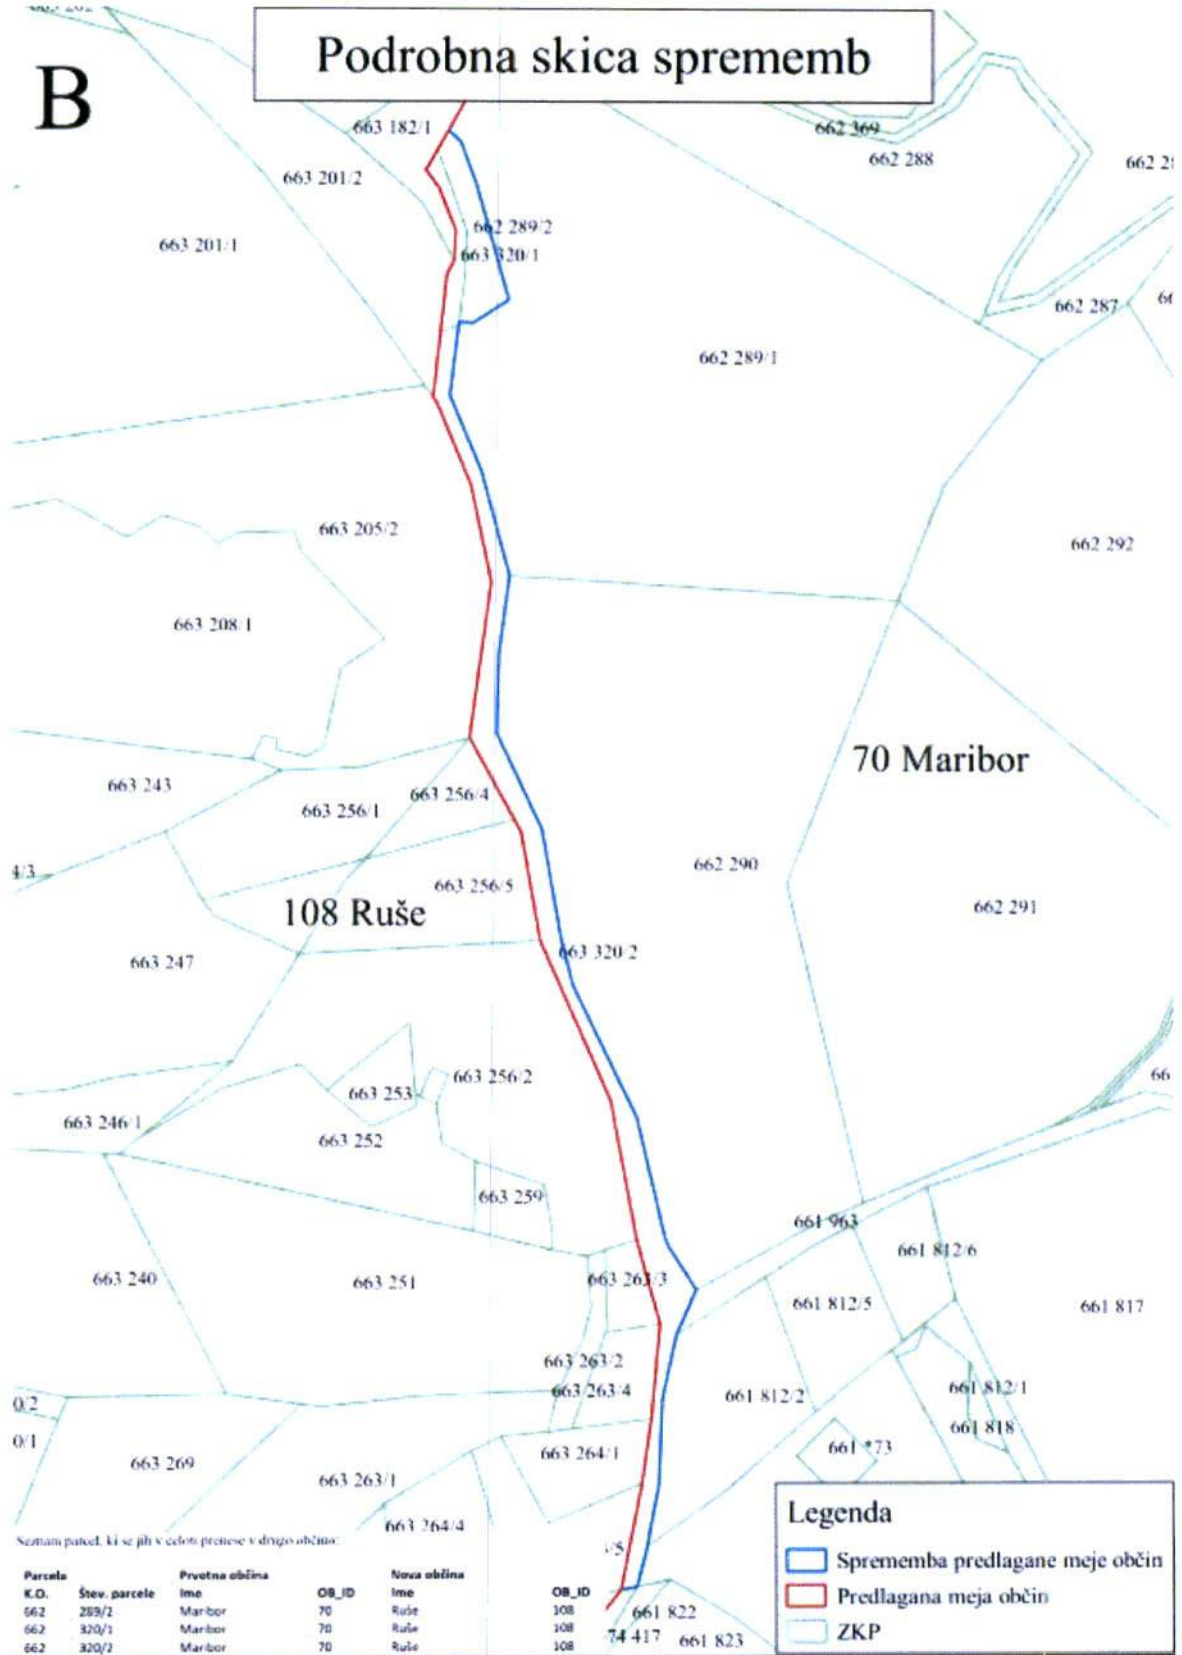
B

Podrobna skica sprememb

663 182/1
662 369
662 288
662 2
663 201/2
662 289/2
663 201/1
663 320/1
662 287
66
662 289/1
663 205/2
662 292
663 208/1
70 Maribor
663 243
663 256/4
663 256/1
662 290
4/3
663 256/5
662 291
108 Ruše
663 247
663 320/2
663 256/2
66
663 253
663 246/1
663 252
663 259
661 963
661 812/6
663 240
663 251
663 263/3
661 817
661 812/5
663 263/2
663 263/4
661 812/2
661 812/1
0/2
661 818
0/1
661 873
663 264/1
663 269
663 263/1
663 264/4
/5
661 822
74 417
661 823

Seznam parcel, ki se jih v celoti prenese v drugo občino:

| Parcela K.O. | Štev. parcele | Prvotna občina Ime | OB_ID | Nova občina Ime | OB_ID |
|---|---|---|---|---|---|
| 662 | 289/2 | Maribor | 70 | Ruše | 108 |
| 662 | 320/1 | Maribor | 70 | Ruše | 108 |
| 662 | 320/2 | Maribor | 70 | Ruše | 108 |

Legenda
Sprememba predlagane meje občin
Predlagana meja občin
ZKP